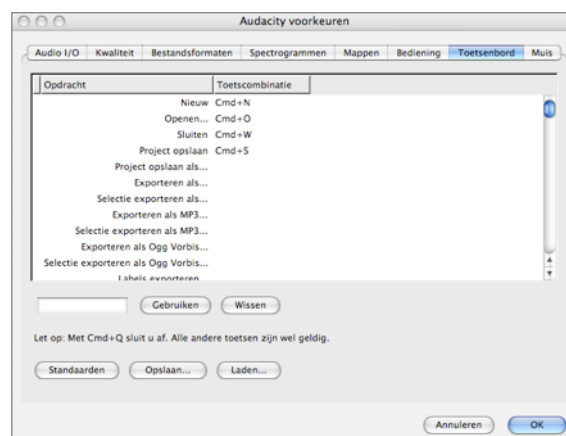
Audacity voorkeuren

Audio I/O | Kwaliteit | Bestandsformaten | Spectrogrammen | Mappen | Bediening | Toetsenbord | Muis

| Opdracht | Toetscombinatie |
|---|---|
| Nieuw | Cmd+N |
| Openen... | Cmd+O |
| Sluiten | Cmd+W |
| Project opslaan | Cmd+S |
| Project opslaan als... | |
| Exporteren als... | |
| Selectie exporteren als... | |
| Exporteren als MP3... | |
| Selectie exporteren als MP3... | |
| Exporteren als Ogg Vorbis... | |
| Selectie exporteren als Ogg Vorbis... | |
| Labels exporteren... | |

Gebruiken | Wissen

Let op: Met Cmd+Q sluit u af. Alle andere toetsen zijn wel geldig.

Standaarden | Opslaan... | Laden...

Annuleren | OK